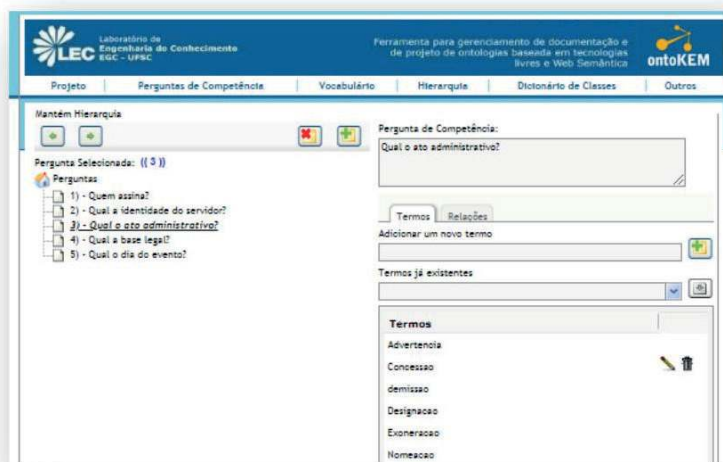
LEC Laboratório de Engenharia do Conhecimento EGC - UFSC

Ferramenta para gerenciamento de documentação e de projeto de ontologias baseada em tecnologias livres e Web Semântica

ontoKEM

Projeto | Perguntas de Competência | Vocabulário | Hierarquia | Dicionário de Classes | Outros

Mantém Hierarquia

Pergunta Selecionada: (( 3 ))

Perguntas
1) - Quem assina?
2) - Qual a identidade do servidor?
3) - Qual o ato administrativo?
4) - Qual a base legal?
5) - Qual o dia do evento?

Pergunta de Competência:
Qual o ato administrativo?

Termos | Relações

Adicionar um novo termo

Termos já existentes

| Termos |
|---|
| Advertencia |
| Concessao |
| demissao |
| Designacao |
| Exoneracao |
| Nomeacao |